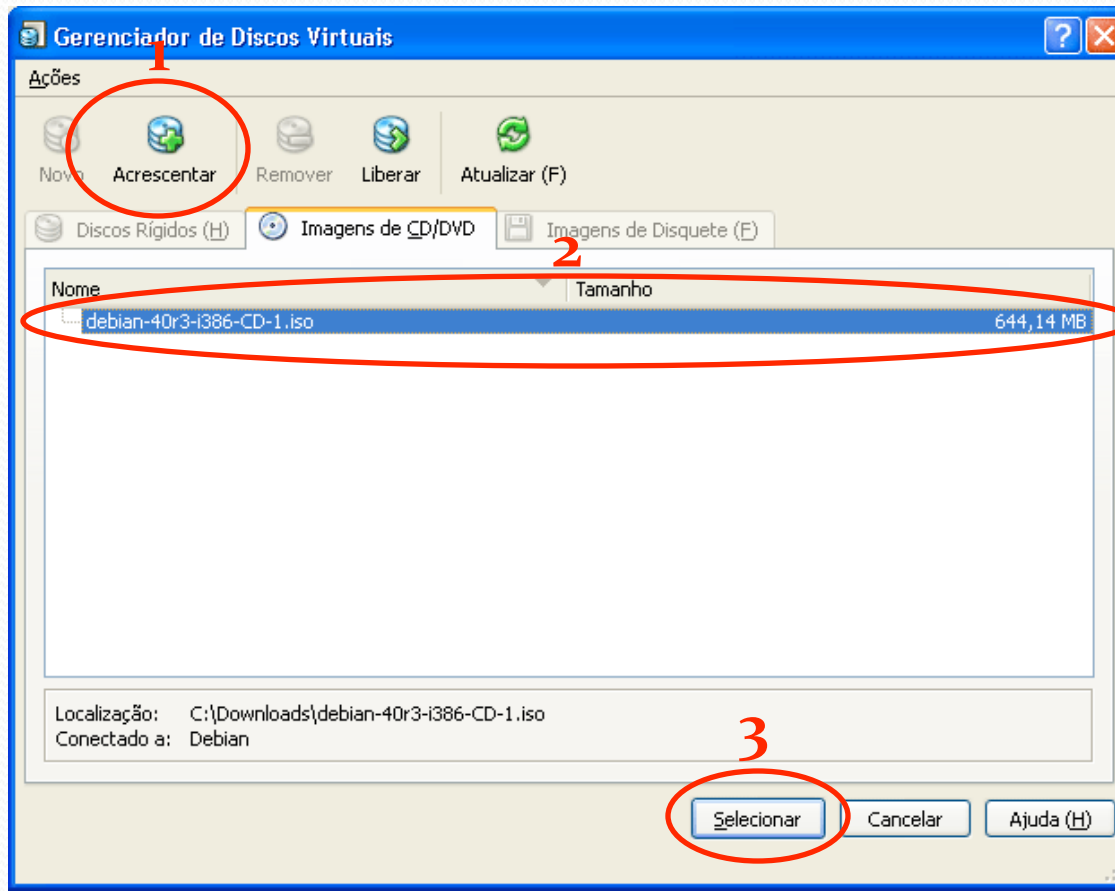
Gerenciador de Discos Virtuais

1

Ações

Novo Acrescentar Remover Liberar Atualizar (F)

Discos Rígidos (H) Imagens de CD/DVD Imagens de Disquete (F)

2

| Nome | Tamanho |
|---|---|
| debian-40r3-i386-CD-1.iso | 644,14 MB |

Localização: C:\Downloads\debian-40r3-i386-CD-1.iso
Conectado a: Debian

3

Selecionar Cancelar Ajuda (H)